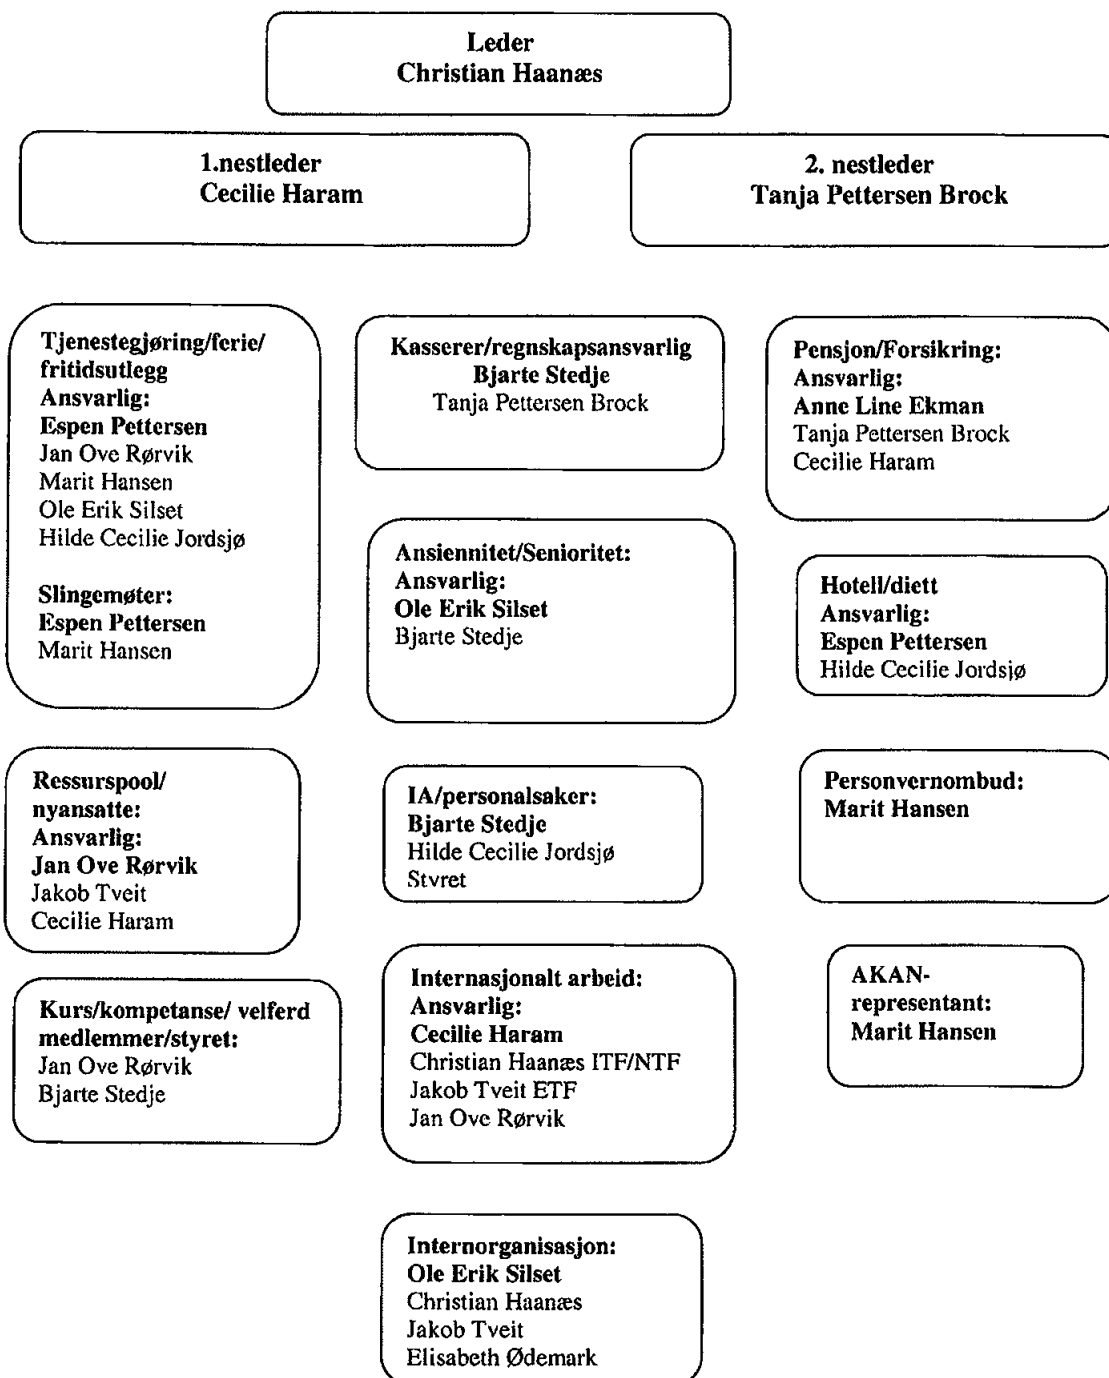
Leder
Christian Haanæs

1.nestleder
Cecilie Haram

2. nestleder
Tanja Pettersen Brock

Tjenestegjøring/ferie/ fritidsutlegg
Ansvarlig:
Espen Pettersen
Jan Ove Rørvik
Marit Hansen
Ole Erik Silset
Hilde Cecilie Jordsjø

Slingemøter:
Espen Pettersen
Marit Hansen

Kasserer/regnskapsansvarlig
Bjarte Stedje
Tanja Pettersen Brock

Pensjon/Forsikring:
Ansvarlig:
Anne Line Ekman
Tanja Pettersen Brock
Cecilie Haram

Ansiennitet/Senioritet:
Ansvarlig:
Ole Erik Silset
Bjarte Stedje

Hotell/diett
Ansvarlig:
Espen Pettersen
Hilde Cecilie Jordsjø

Ressurspool/ nyansatte:
Ansvarlig:
Jan Ove Rørvik
Jakob Tveit
Cecilie Haram

IA/personalsaker:
Bjarte Stedje
Hilde Cecilie Jordsjø
Styret

Personvernombud:
Marit Hansen

Kurs/kompetanse/ velferd medlemmer/styret:
Jan Ove Rørvik
Bjarte Stedje

Internasjonalt arbeid:
Ansvarlig:
Cecilie Haram
Christian Haanæs ITF/NTF
Jakob Tveit ETF
Jan Ove Rørvik

AKAN-representant:
Marit Hansen

Internorganisasjon:
Ole Erik Silset
Christian Haanæs
Jakob Tveit
Elisabeth Ødemark